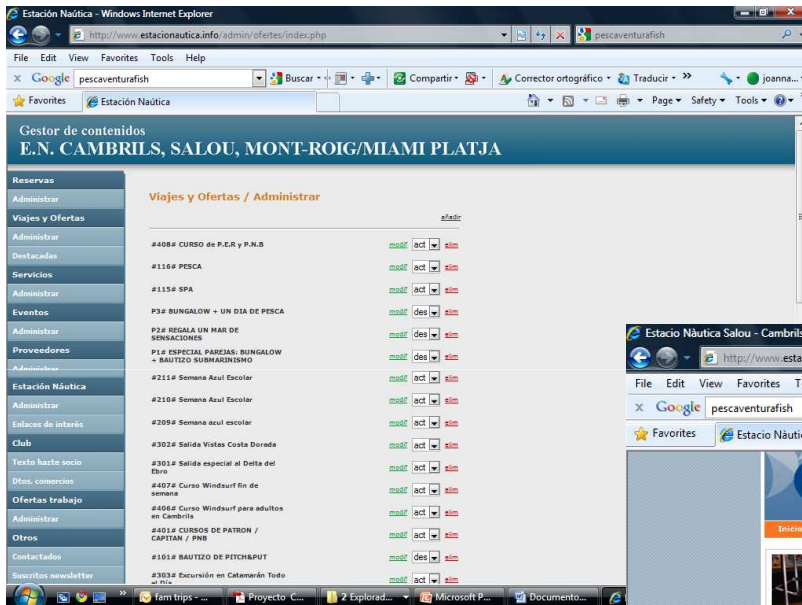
Estación Naútica - Windows Internet Explorer

http://www.estacionautica.info/admin/ofertes/index.php

pescaventurafish

File Edit View Favorites Tools Help

Google pescaventurafish Buscar Compartir Corrector ortográfico Traducir joanna...

Favorites Estación Naútica

Page Safety Tools

Gestor de contenidos
E.N. CAMBRILS, SALOU, MONT-ROIG/MIAMI PLATJA

Reservas
Administrar
Viajes y Ofertas
Administrar
Destacadas
Servicios
Administrar
Eventos
Administrar
Proveedores
Administrar
Estación Náutica
Administrar
Enlaces de interés
Club
Texto hazte socio
Dtos. comercios
Ofertas trabajo
Administrar
Otros
Contactados
Suscritos newsletter

Viajes y Ofertas / Administrar

añadir

| | | | |
|---|---|---|---|
| #408# CURSO de P.E.R y P.N.B | modif | act | elim |
| #116# PESCA | modif | act | elim |
| #115# SPA | modif | act | elim |
| P3# BUNGALOW + UN DIA DE PESCA | modif | des | elim |
| P2# REGALA UN MAR DE SENSACIONES | modif | des | elim |
| P1# ESPECIAL PAREJAS: BUNGALOW + BAUTIZO SUBMARINISMO | modif | des | elim |
| #211# Semana Azul Escolar | modif | act | elim |
| #210# Semana Azul Escolar | modif | act | elim |
| #209# Semana azul escolar | modif | act | elim |
| #302# Salida Vistas Costa Dorada | modif | act | elim |
| #301# Salida especial al Delta del Ebro | modif | act | elim |
| #407# Curso Windsurf fin de semana | modif | act | elim |
| #406# Curso Windsurf para adultos en Cambrils | modif | act | elim |
| #401# CURSOS DE PATRON / CAPITAN / PNB | modif | act | elim |
| #101# BAUTIZO DE PITCH&PUT | modif | des | elim |
| #303# Excursión en Catamarán Todo el Día | modif | act | elim |

Estacio Nàutica Salou - Cambrils
http://www.esta
File Edit View Favorites T
Google pescaventurafish
Favorites Estacio Nàutic
Inicio

fam trips - ... Proyecto C... 2 Explorad... Microsoft P... Documento...